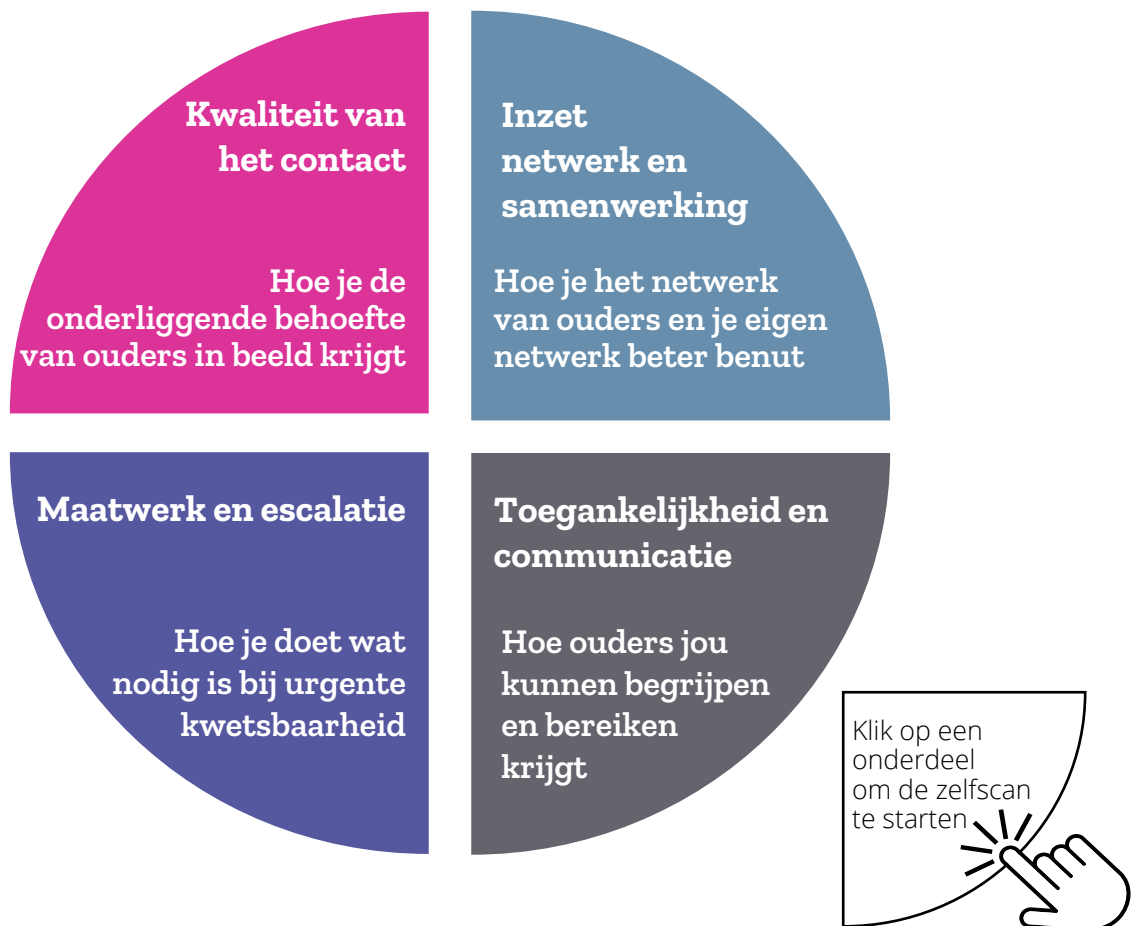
Kwaliteit van het contact

Hoe je de onderliggende behoefte van ouders in beeld krijgt

Inzet netwerk en samenwerking

Hoe je het netwerk van ouders en je eigen netwerk beter benut

Maatwerk en escalatie

Hoe je doet wat nodig is bij urgente kwetsbaarheid

Toegankelijkheid en communicatie

Hoe ouders jou kunnen begrijpen en bereiken krijgt

Klik op een onderdeel om de zelfscan te starten